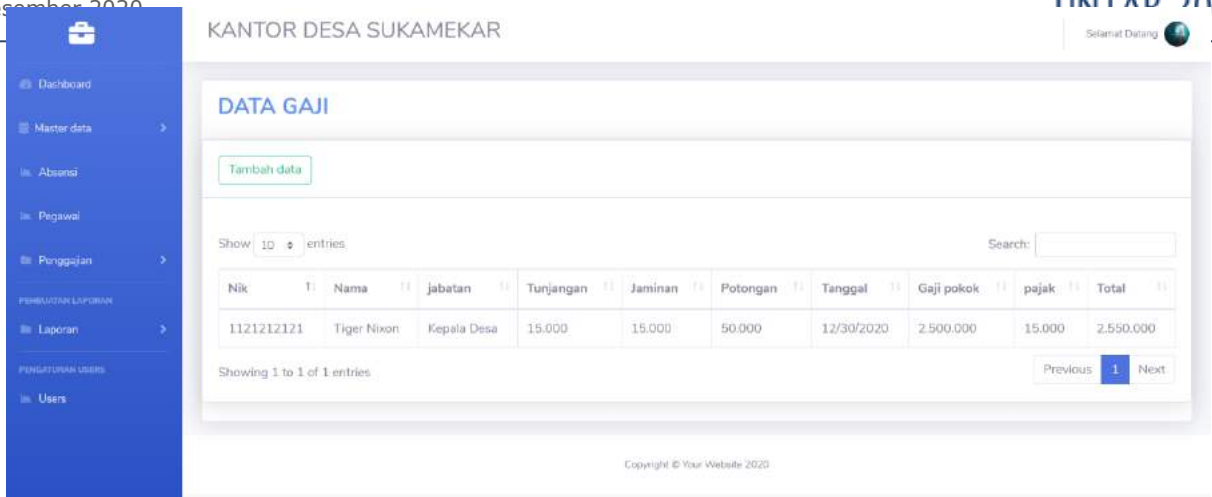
sember 2020

KANTOR DESA SUKAMEKAR

Selamat Datang

Dashboard
Master data
Absensi
Pegawai
Penggajian
PEMBUATAN LAPORAN
Laporan
PENGATURAN USERS
Users

DATA GAJI

Tambah data

Show 10 entries

Search:

| Nik | Nama | jabatan | Tunjangan | Jaminan | Potongan | Tanggal | Gaji pokok | pajak | Total |
|---|---|---|---|---|---|---|---|---|---|
| 1121212121 | Tiger Nixon | Kepala Desa | 15.000 | 15.000 | 50.000 | 12/30/2020 | 2.500.000 | 15.000 | 2.550.000 |

Showing 1 to 1 of 1 entries

Previous 1 Next

Copyright © Your Website 2020